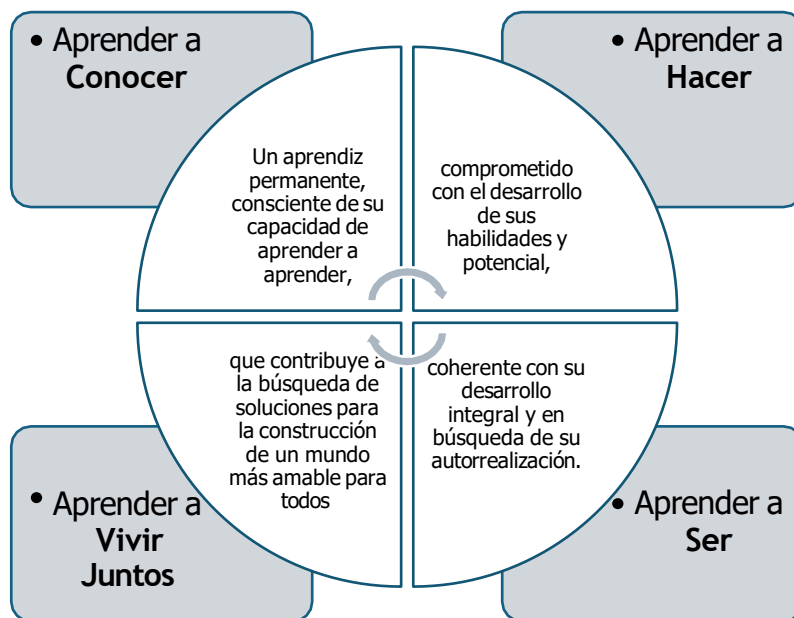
• Aprender a Conocer

• Aprender a Hacer

Un aprendiz permanente, consciente de su capacidad de aprender a aprender,

comprometido con el desarrollo de sus habilidades y potencial,

que contribuye a la búsqueda de soluciones para la construcción de un mundo más amable para todos

coherente con su desarrollo integral y en búsqueda de su autorrealización.

• Aprender a Vivir Juntos

• Aprender a Ser